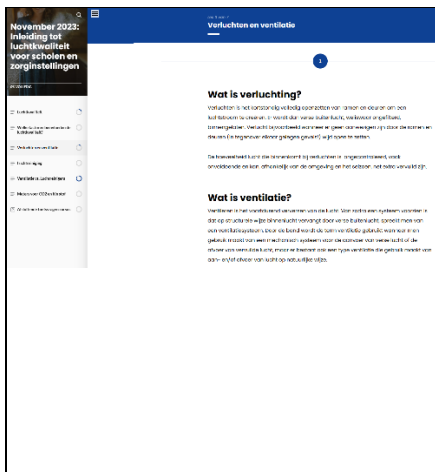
November 2023: Inleiding tot luchtkwaliteit voor scholen en zorginstellingen

20% VOLTOOID

Luchtkwaliteit

Welke factoren beïnvloeden de luchtkwaliteit?

Verbetering van de luchtkwaliteit

Luchtreiniging

Ventilatie & Luchtreinigers

Meten van CO2 & Comfort

Afsluitende overdenkingen en vragen

LES 4 VAN 7

Verluchten en ventilatie

1

Wat is verluchting?

Verluchten is het kortstondig volledig openzetten van ramen en deuren om een luchtstroom te creëren. Er wordt dan verse buitenlucht, vaak veel vergelijkbaar binnengelaten. Verlucht bijvoorbeeld wanneer er geen aanwezigen zijn door de ramen en deuren (in tegenover elkaar gelegen gevels!) wijd open te zetten.

De hoeveelheid lucht die binnenkomt bij verluchten is ongecontroleerd, want afhankelijk van het afhankelijk van de omgeving en het seizoen. het weer verwaald zijn.

Wat is ventilatie?

Ventileren is het voortdurend verversen van de lucht. Van nature een systeem waarbij in dat op structurele wijze binnenlucht vervangt door verse buitenlucht. Spreekt men van een ventilatiesysteem, dan wordt de term ventilatie gebruikt wanneer men gebruik maakt van een mechanisch systeem voor de aanvoer van verse lucht of de afvoer van vervuilde lucht, maar er bestaat ook een type ventilatie die gebruik maakt van aan- en/of afvoer van lucht op natuurlijke wijze.